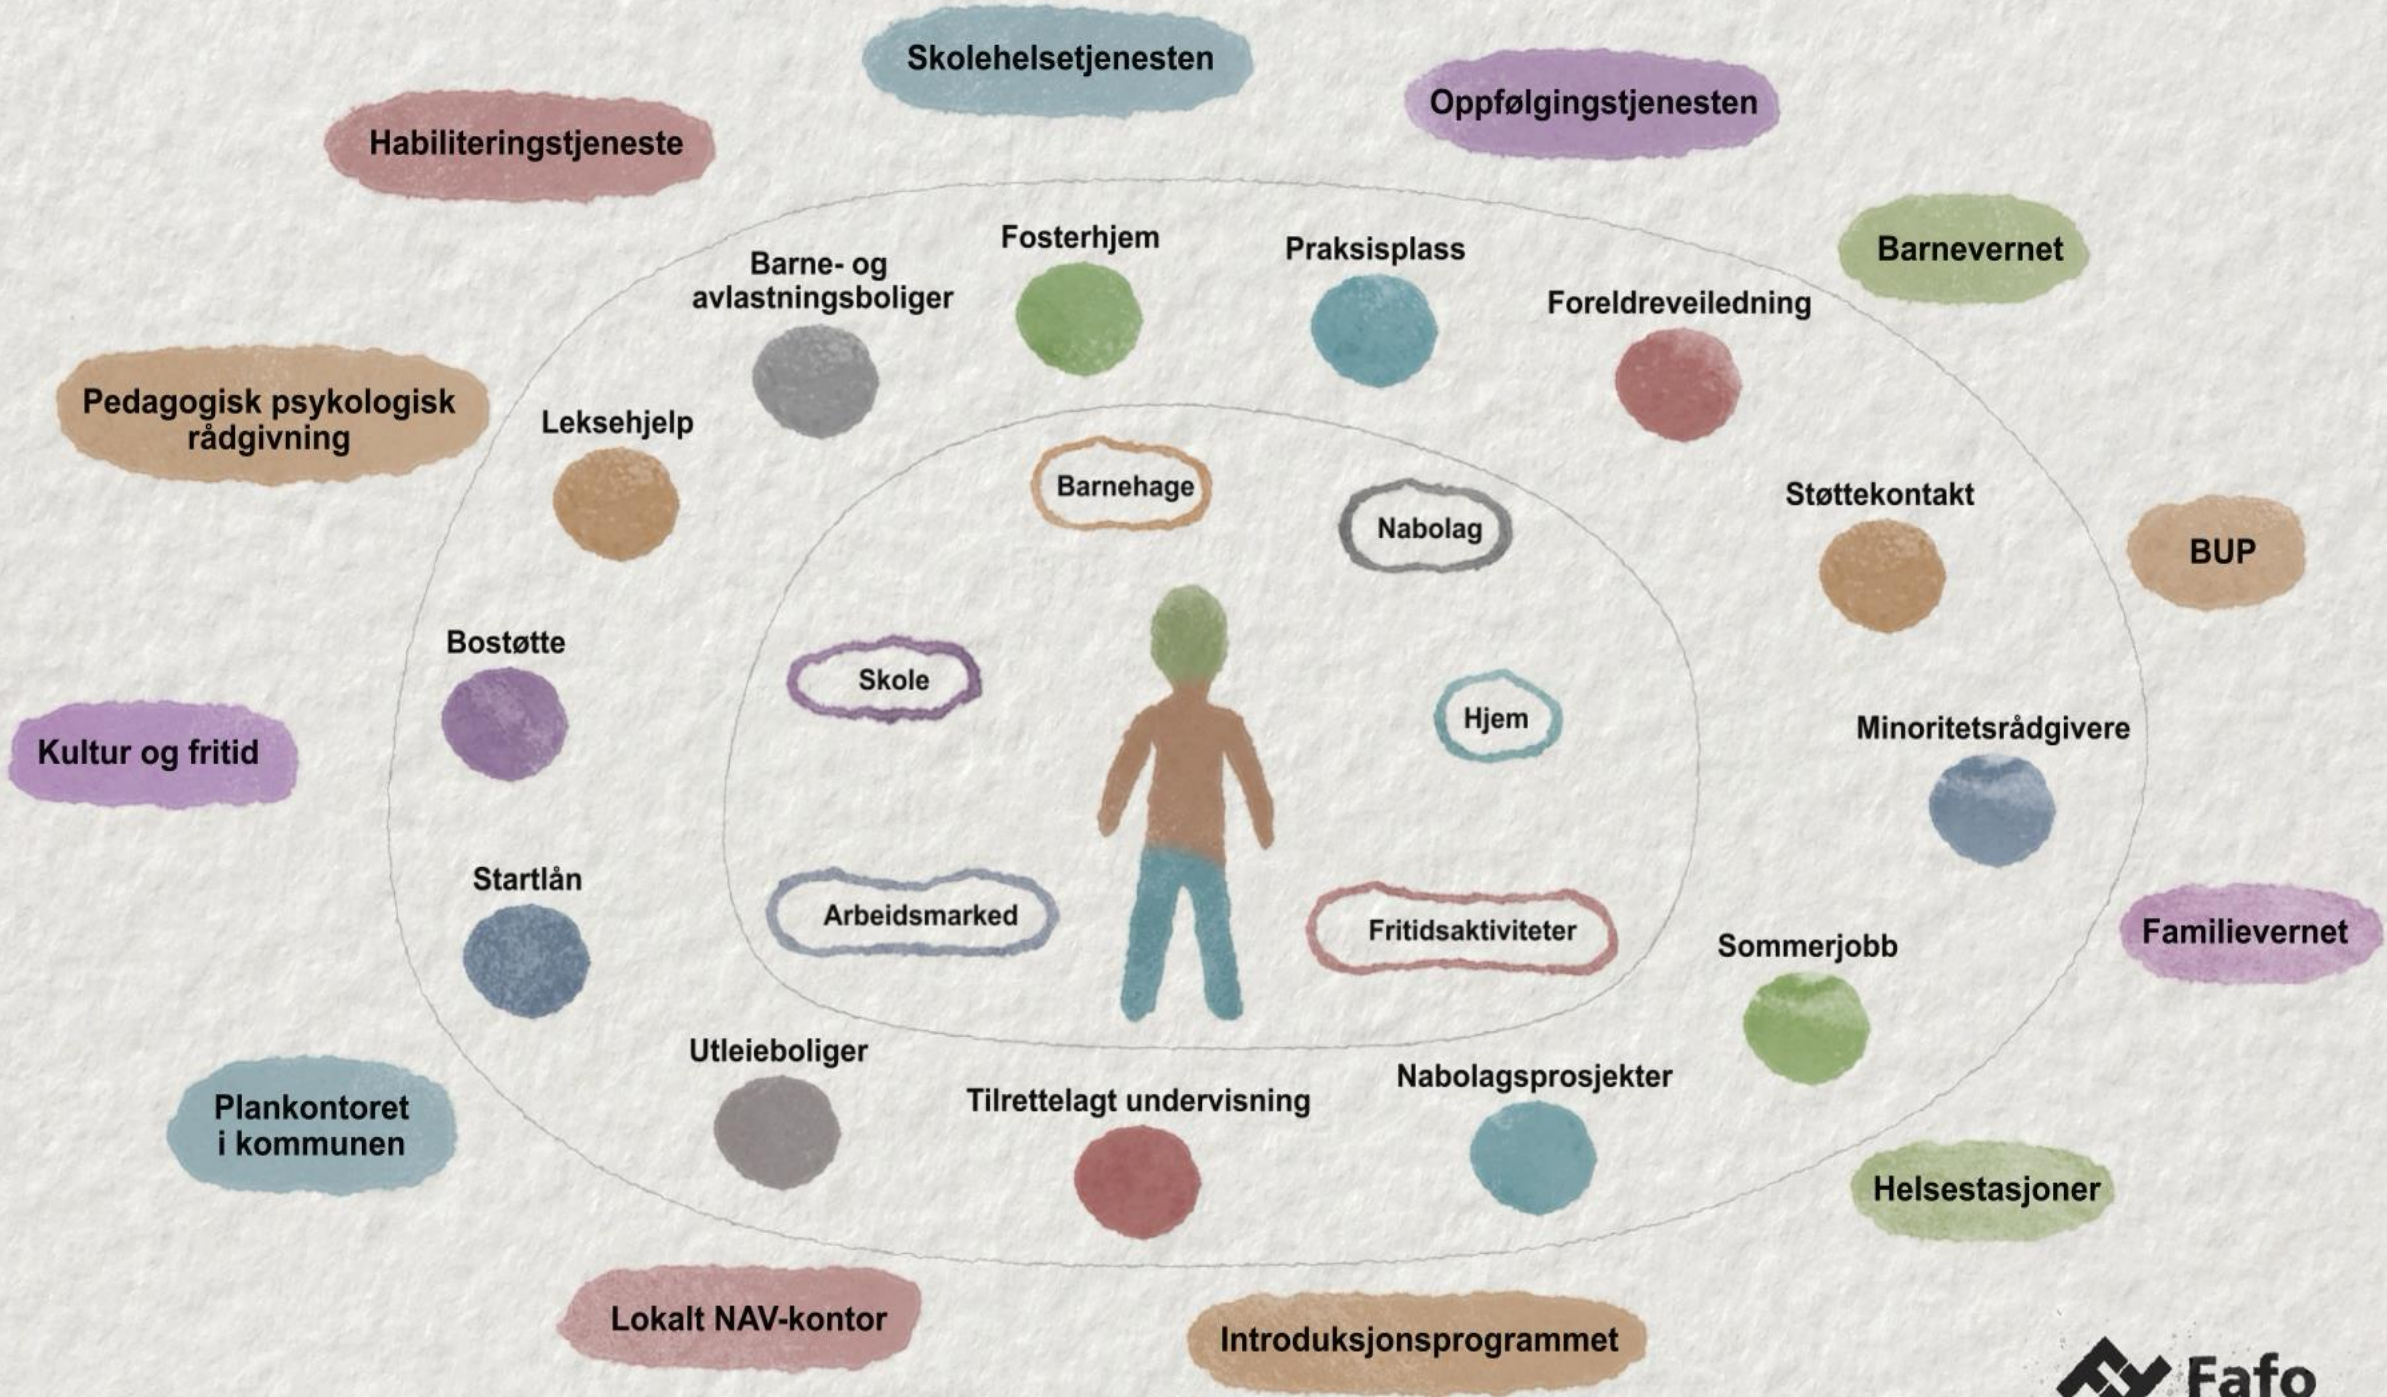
Skolehelsetjenesten

Oppfølgingstjenesten

Habiliteringstjeneste

Barnevernet

Fosterhjem

Praksisplass

Barne- og avlastningsboliger

Foreldreveiledning

Pedagogisk psykologisk rådgivning

Leksehjelp

Barnehage

Nabolag

Støttekontakt

BUP

Bostøtte

Skole

Hjem

Minoritetsrådgivere

Kultur og fritid

Startlån

Arbeidsmarked

Fritidsaktiviteter

Sommerjobb

Familievernet

Utleieboliger

Tilrettelagt undervisning

Nabolagsprosjekter

Plankontoret i kommunen

Helsestasjoner

Lokalt NAV-kontor

Introduksjonsprogrammet

Fafo